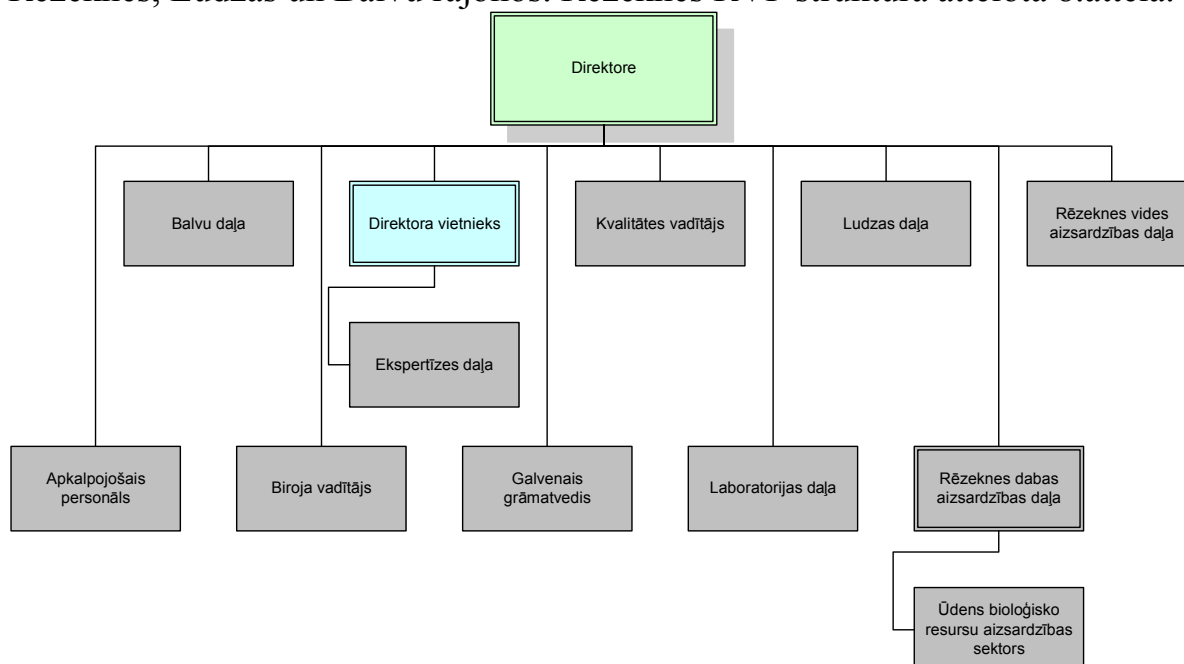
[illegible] Ludzas un Balvu rajonos. Rēzeknes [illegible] struktūra attēlota shēmā. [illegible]

Direktore

Balvu daļa

Direktora vietnieks

Kvalitātes vadītājs

Ludzas daļa

Rēzeknes vides aizsardzības daļa

Ekspertīzes daļa

Apkalpojošais personāls

Biroja vadītājs

Galvenais grāmatvedis

Laboratorijas daļa

Rēzeknes dabas aizsardzības daļa

Ūdens bioloģisko resursu aizsardzības sektors